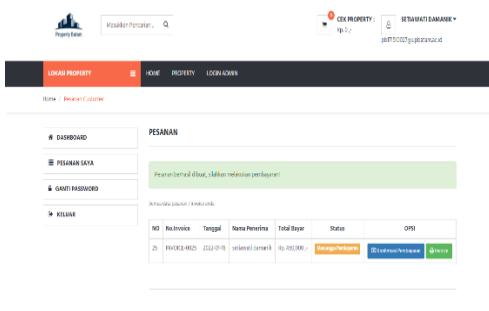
Property Batam

Masukkan Pencarian... Q

0

CEK PROPERTY :

Rp. 0,-

SETIAWATI DAMANIK ▾

pbi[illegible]@gu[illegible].ac.id

LOKASI PROPERTY

HOME PROPERTY LOGIN ADMIN

Home / Pesanan Customer

DASHBOARD

PESANAN SAYA

GANTI PASSWORD

KELUAR

PESANAN

Pesanan berhasil dibuat, silahkan melakukan pembayaran!

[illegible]

| NO | No.Invoice | Tanggal | Nama Penerima | Total Bayar | Status | OPSI |
|---|---|---|---|---|---|---|
| 25 | INVOICE-00025 | 2022-07-18 | setiawati damanik | Rp. 490.000,- | Menunggu Pembayaran | Konfirmasi Pembayaran Invoice |